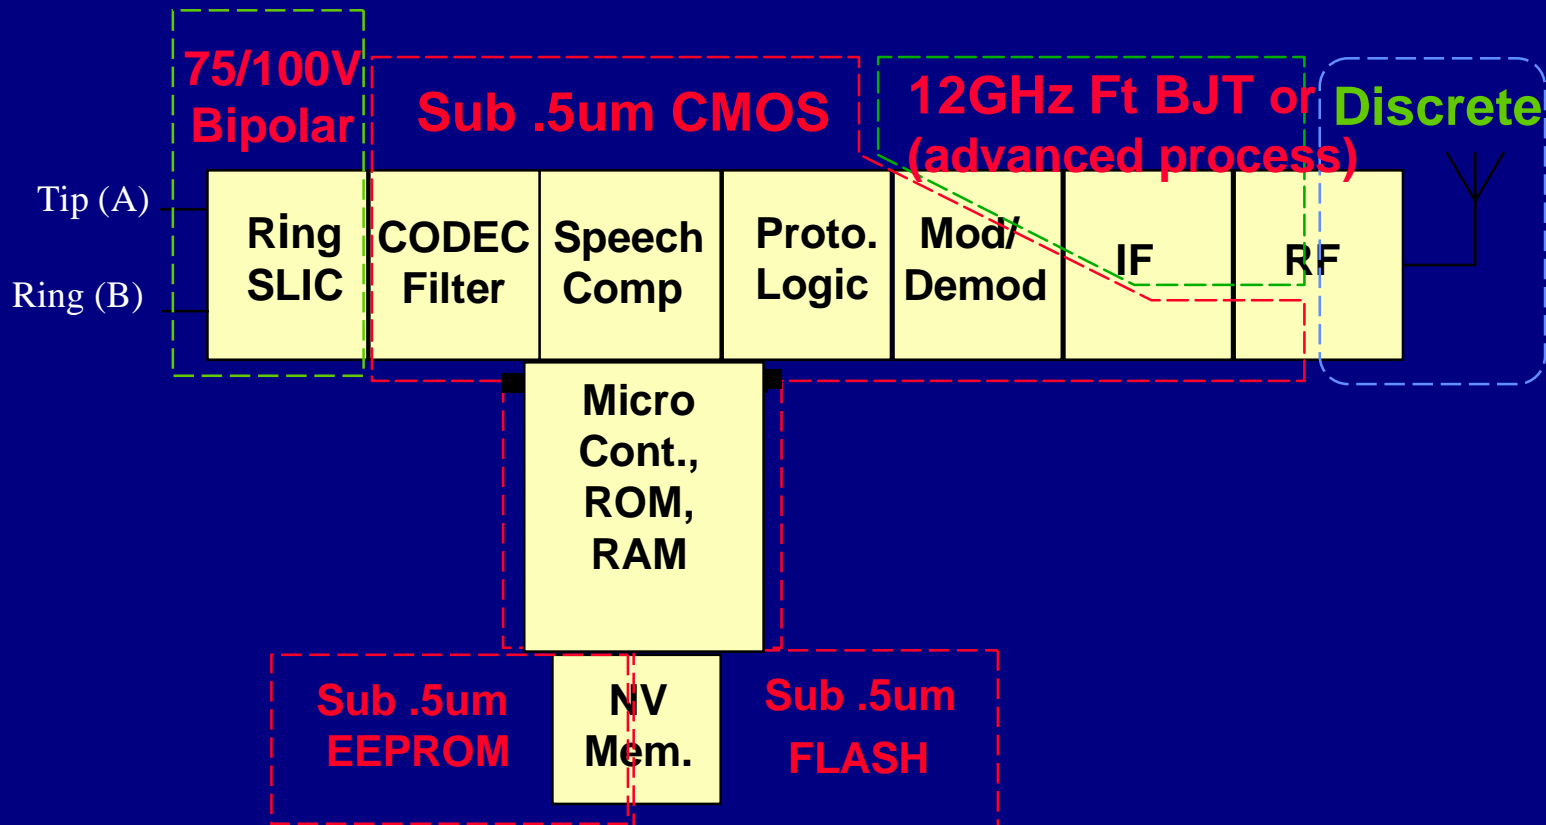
75/100V Bipolar

Sub .5um CMOS

12GHz Ft BJT or (advanced process)

Discrete

Tip (A)

Ring (B)

Ring SLIC

CODEC Filter

Speech Comp

Proto. Logic

Mod/ Demod

IF

RF

Micro Cont., ROM, RAM

Sub .5um EEPROM

NV Mem.

Sub .5um FLASH